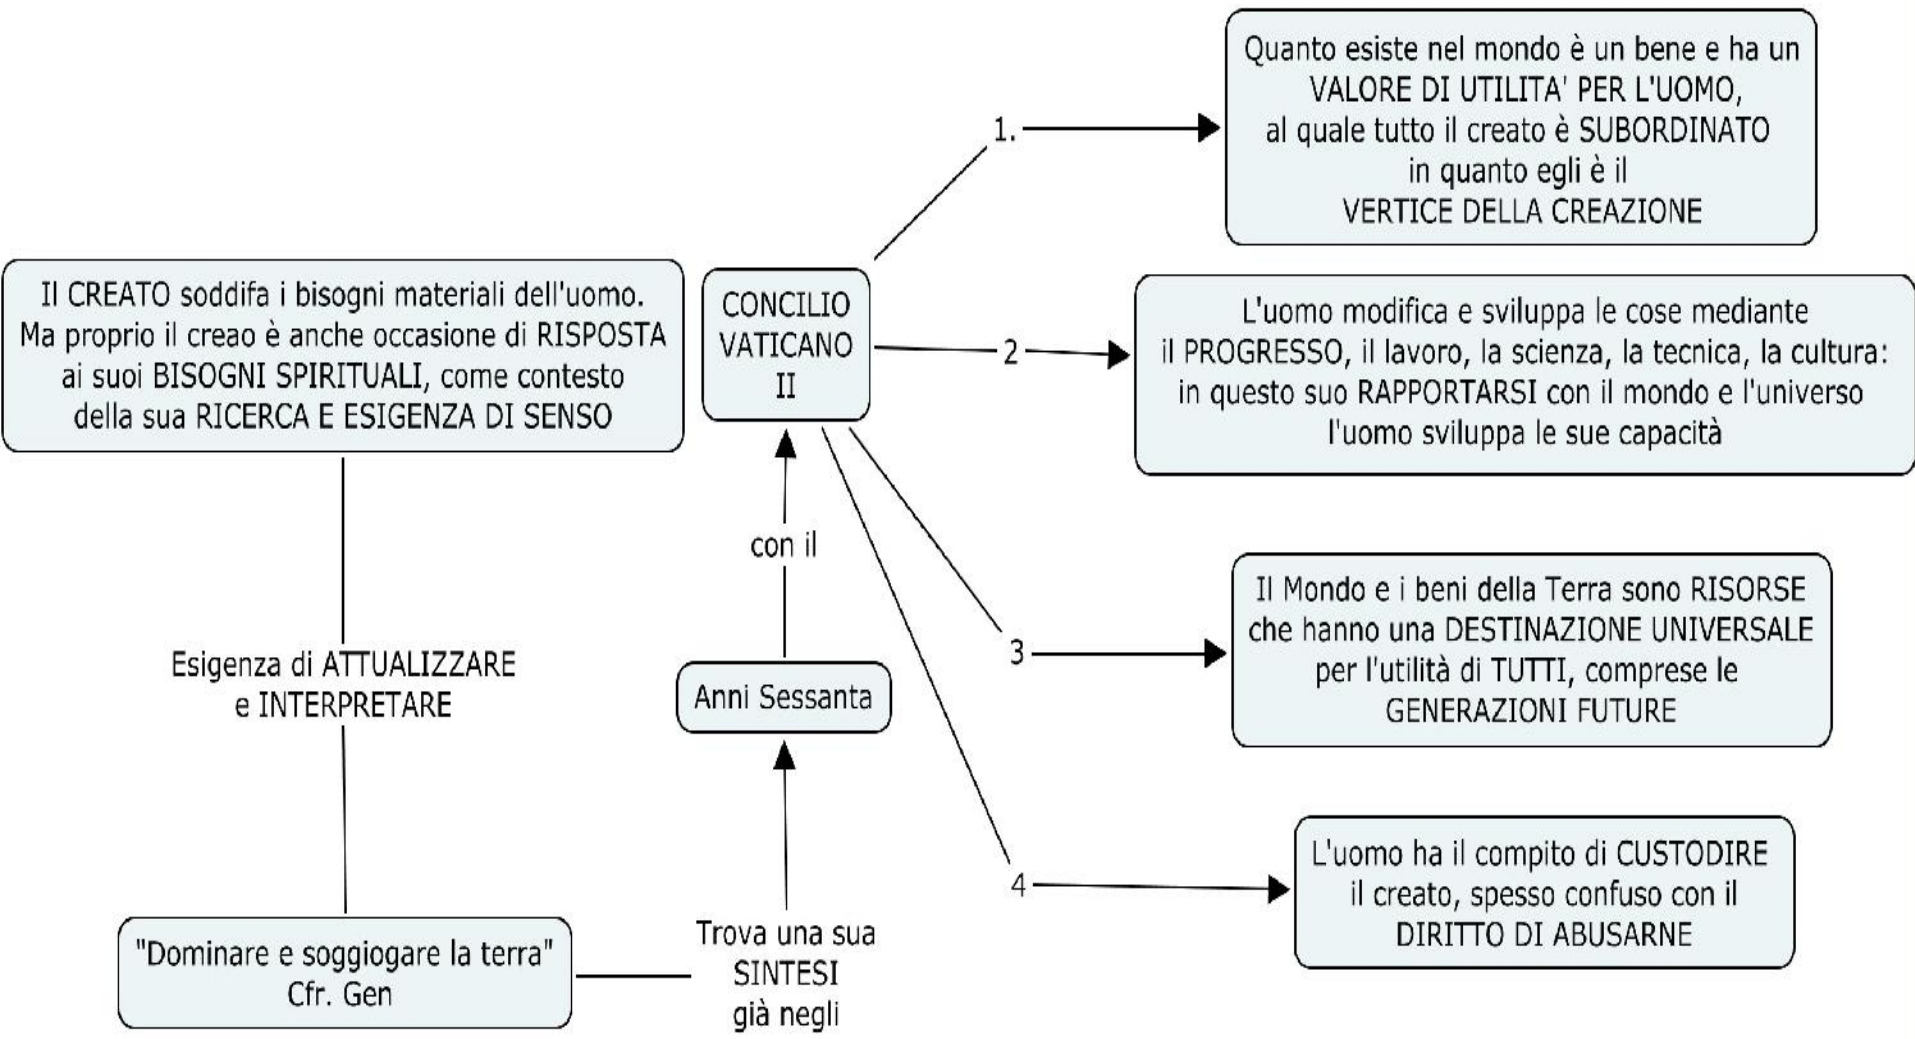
Il CREATO soddifa i bisogni materiali dell'uomo. Ma proprio il creao è anche occasione di RISPOSTA ai suoi BISOGNI SPIRITUALI, come contesto della sua RICERCA E ESIGENZA DI SENSO

Esigenza di ATTUALIZZARE e INTERPRETARE

"Dominare e soggiogare la terra" Cfr. Gen

Trova una sua SINTESI già negli

Anni Sessanta

con il

CONCILIO VATICANO II

1.

Quanto esiste nel mondo è un bene e ha un VALORE DI UTILITA' PER L'UOMO, al quale tutto il creato è SUBORDINATO in quanto egli è il VERTICE DELLA CREAZIONE

2

L'uomo modifica e sviluppa le cose mediante il PROGRESSO, il lavoro, la scienza, la tecnica, la cultura: in questo suo RAPPORTARSI con il mondo e l'universo l'uomo sviluppa le sue capacità

3

Il Mondo e i beni della Terra sono RISORSE che hanno una DESTINAZIONE UNIVERSALE per l'utilità di TUTTI, comprese le GENERAZIONI FUTURE

4

L'uomo ha il compito di CUSTODIRE il creato, spesso confuso con il DIRITTO DI ABUSARNE